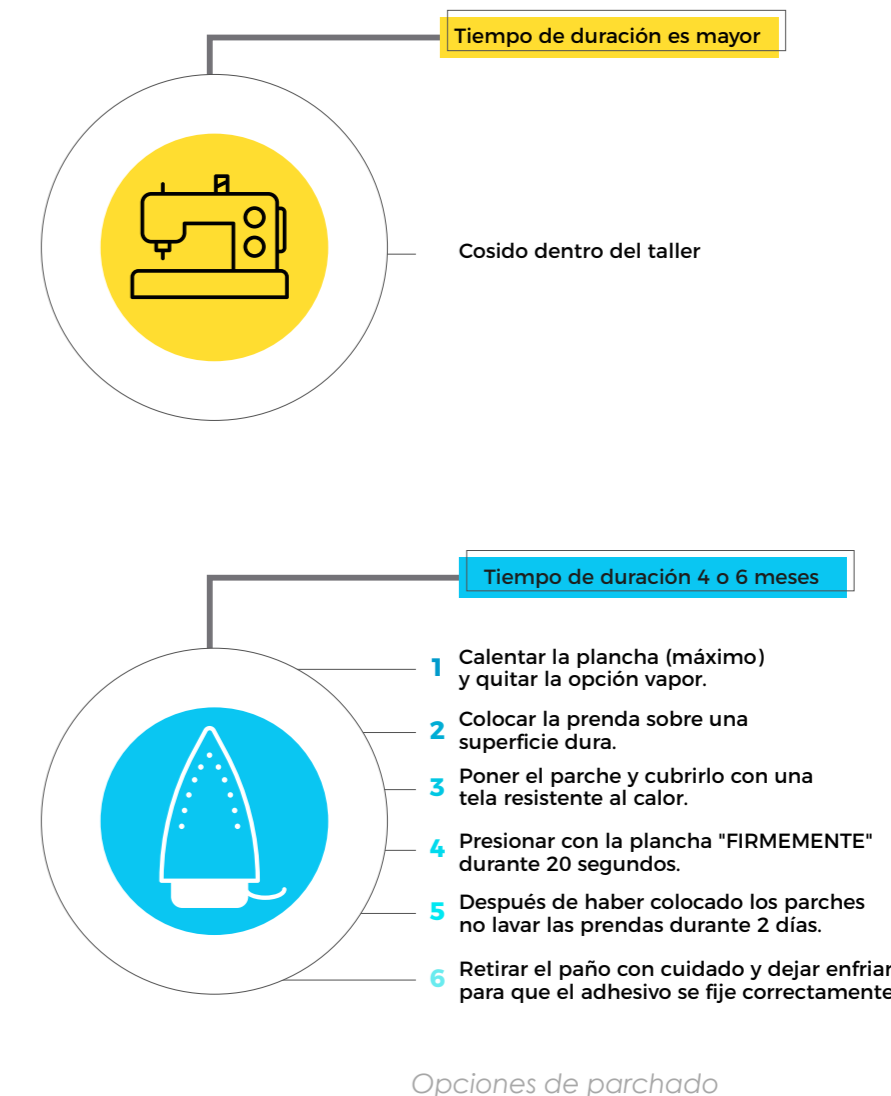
Tiempo de duración es mayor

Cosido dentro del taller

Tiempo de duración 4 o 6 meses

1 Calentar la plancha (máximo) y quitar la opción vapor.

2 Colocar la prenda sobre una superficie dura.

3 Poner el parche y cubrirlo con una tela resistente al calor.

4 Presionar con la plancha "FIRMEMENTE" durante 20 segundos.

5 Después de haber colocado los parches no lavar las prendas durante 2 días.

6 Retirar el paño con cuidado y dejar enfriar para que el adhesivo se fije correctamente

Opciones de parchado